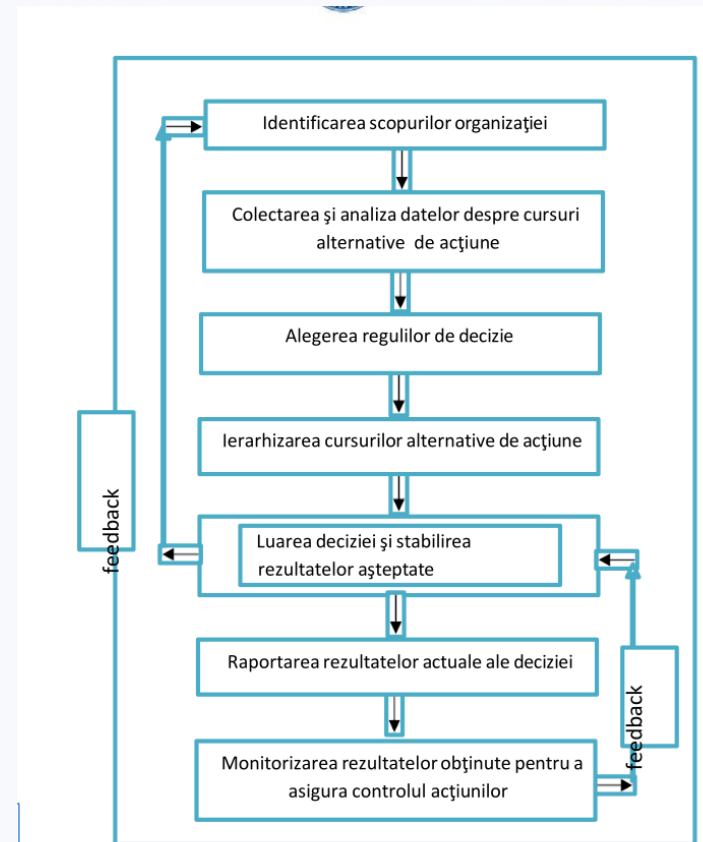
Identificarea scopurilor organizaţiei

Colectarea şi analiza datelor despre cursuri alternative de acţiune

Alegerea regulilor de decizie

Ierarhizarea cursurilor alternative de acţiune

Luarea deciziei şi stabilirea rezultatelor aşteptate

Raportarea rezultatelor actuale ale deciziei

Monitorizarea rezultatelor obţinute pentru a asigura controlul acţiunilor

feedback

feedback